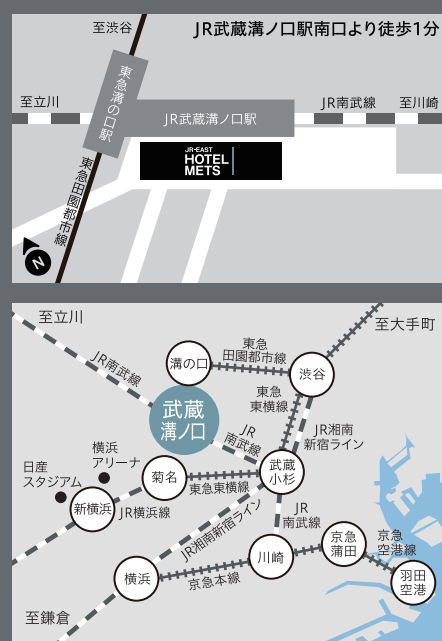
JR武蔵溝ノ口駅南口より徒歩1分

至渋谷
東急溝の口駅
至立川
JR武蔵溝ノ口駅
JR南武線
至川崎
JR-EAST
HOTEL
METS
東急田園都市線
N

至立川
至大手町
JR南武線
溝の口
東急田園都市線
渋谷
東急東横線
武蔵溝ノ口
JR南武線
JR湘南新宿ライン
横浜アリーナ
日産スタジアム
菊名
東急東横線
武蔵小杉
新横浜
JR横浜線
JR湘南新宿ライン
JR南武線
京急蒲田
京急空港線
川崎
羽田空港
横浜
京急本線
至鎌倉